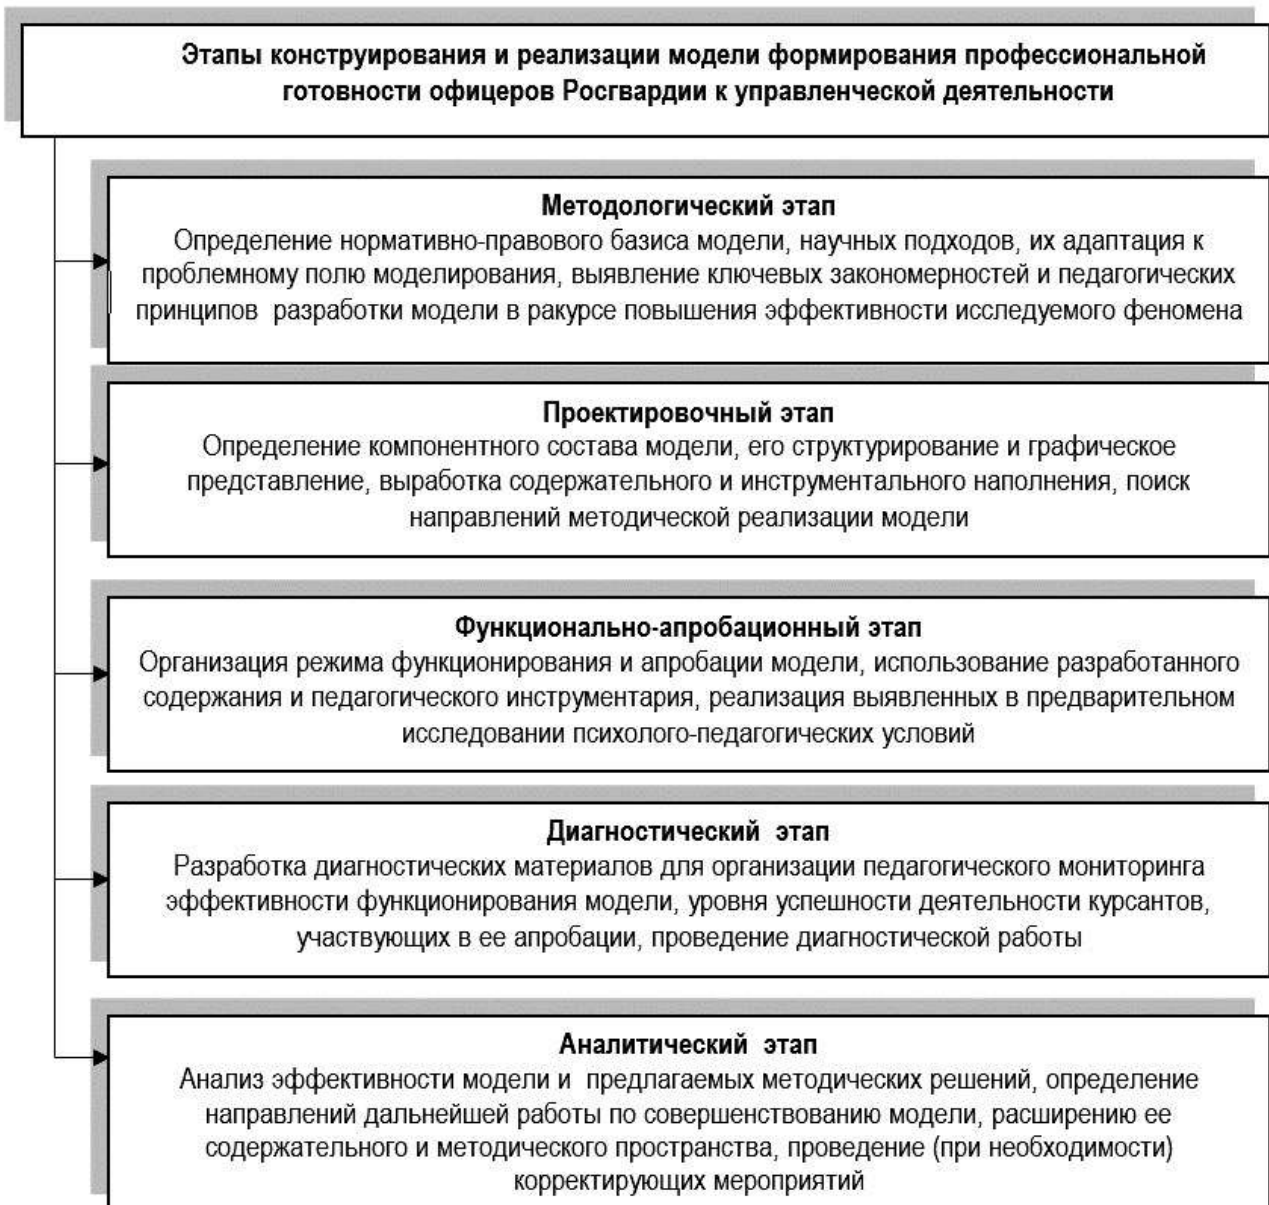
Этапы конструирования и реализации модели формирования профессиональной готовности офицеров Росгвардии к управленческой деятельности

Методологический этап
Определение нормативно-правового базиса модели, научных подходов, их адаптация к проблемному полю моделирования, выявление ключевых закономерностей и педагогических принципов разработки модели в ракурсе повышения эффективности исследуемого феномена

Проектировочный этап
Определение компонентного состава модели, его структурирование и графическое представление, выработка содержательного и инструментального наполнения, поиск направлений методической реализации модели

Функционально-апробационный этап
Организация режима функционирования и апробации модели, использование разработанного содержания и педагогического инструментария, реализация выявленных в предварительном исследовании психолого-педагогических условий

Диагностический этап
Разработка диагностических материалов для организации педагогического мониторинга эффективности функционирования модели, уровня успешности деятельности курсантов, участвующих в ее апробации, проведение диагностической работы

Аналитический этап
Анализ эффективности модели и предлагаемых методических решений, определение направлений дальнейшей работы по совершенствованию модели, расширению ее содержательного и методического пространства, проведение (при необходимости) корректирующих мероприятий